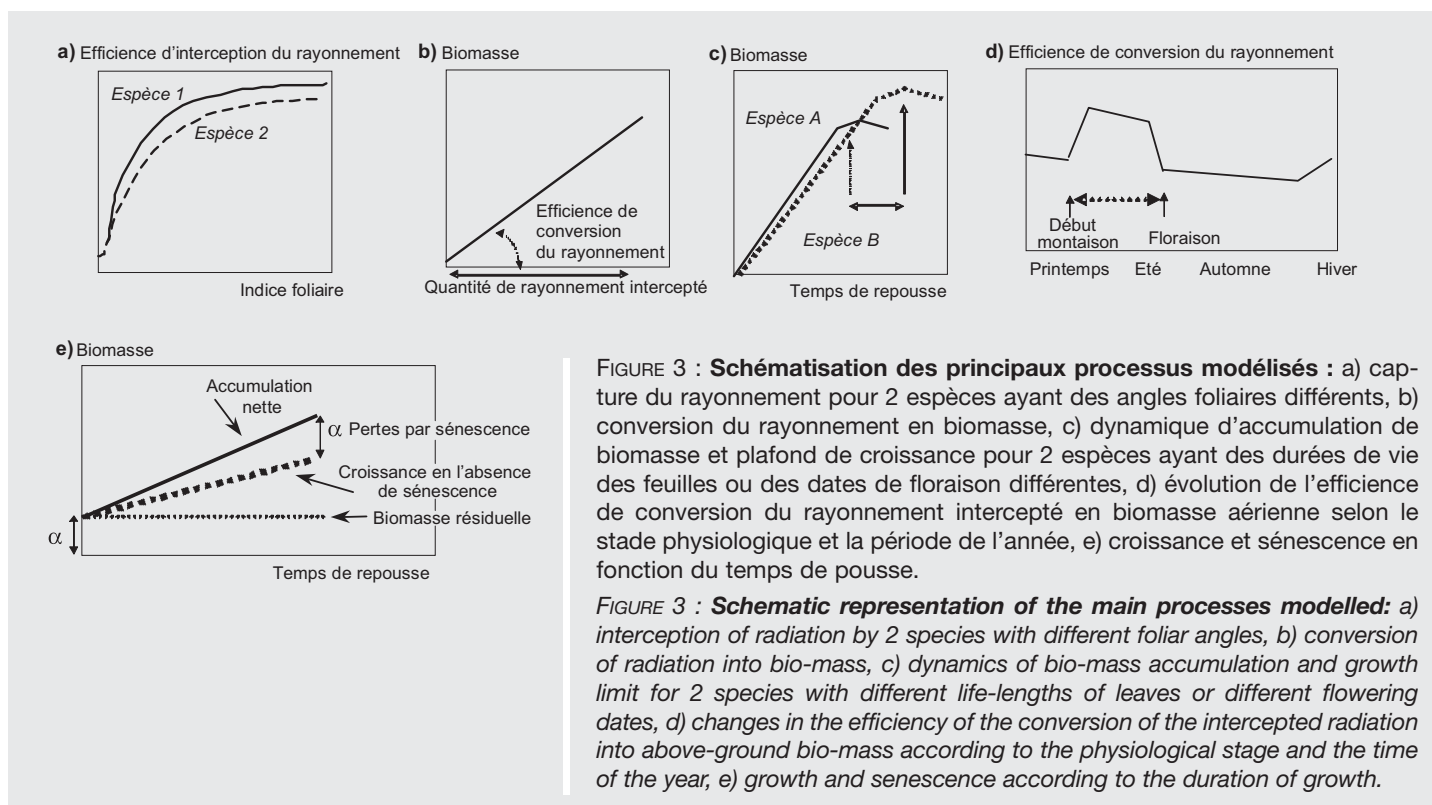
a) Efficience d'interception du rayonnement

Espèce 1

Espèce 2

Indice foliaire

b) Biomasse

Efficience de conversion du rayonnement

Quantité de rayonnement intercepté

c) Biomasse

Espèce A

Espèce B

Temps de repousse

d) Efficience de conversion du rayonnement

Début montaison

Floraison

Printemps Eté Automne Hiver

e) Biomasse

Accumulation nette

$\alpha$ Pertes par sénescence

Croissance en l'absence de sénescence

Biomasse résiduelle

$\alpha$

Temps de repousse

FIGURE 3 : **Schématisation des principaux processus modélisés :** a) capture du rayonnement pour 2 espèces ayant des angles foliaires différents, b) conversion du rayonnement en biomasse, c) dynamique d'accumulation de biomasse et plafond de croissance pour 2 espèces ayant des durées de vie des feuilles ou des dates de floraison différentes, d) évolution de l'efficience de conversion du rayonnement intercepté en biomasse aérienne selon le stade physiologique et la période de l'année, e) croissance et sénescence en fonction du temps de pousse.

*FIGURE 3 : **Schematic representation of the main processes modelled:** a) interception of radiation by 2 species with different foliar angles, b) conversion of radiation into bio-mass, c) dynamics of bio-mass accumulation and growth limit for 2 species with different life-lengths of leaves or different flowering dates, d) changes in the efficiency of the conversion of the intercepted radiation into above-ground bio-mass according to the physiological stage and the time of the year, e) growth and senescence according to the duration of growth.*